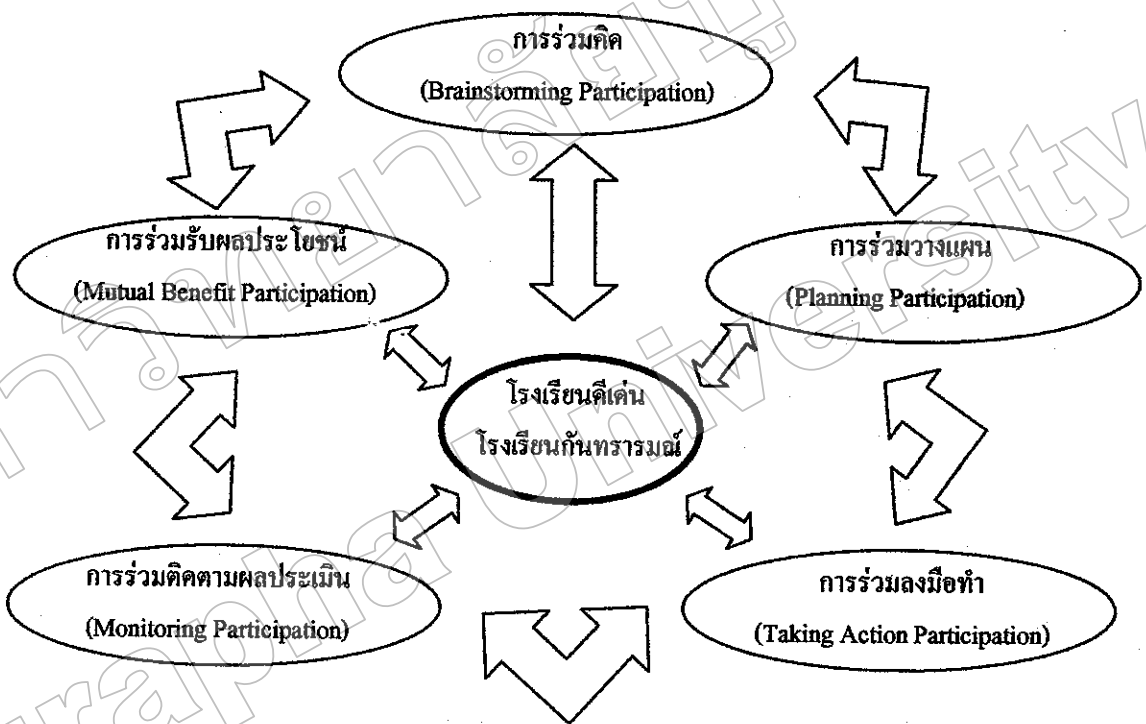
การร่วมคิด
(Brainstorming Participation)

การร่วมรับผลประโยชน์
(Mutual Benefit Participation)

การร่วมวางแผน
(Planning Participation)

โรงเรียนดีเด่น
โรงเรียนกันทรารมณ์

การร่วมติดตามผลประเมิน
(Monitoring Participation)

การร่วมลงมือทำ
(Taking Action Participation)